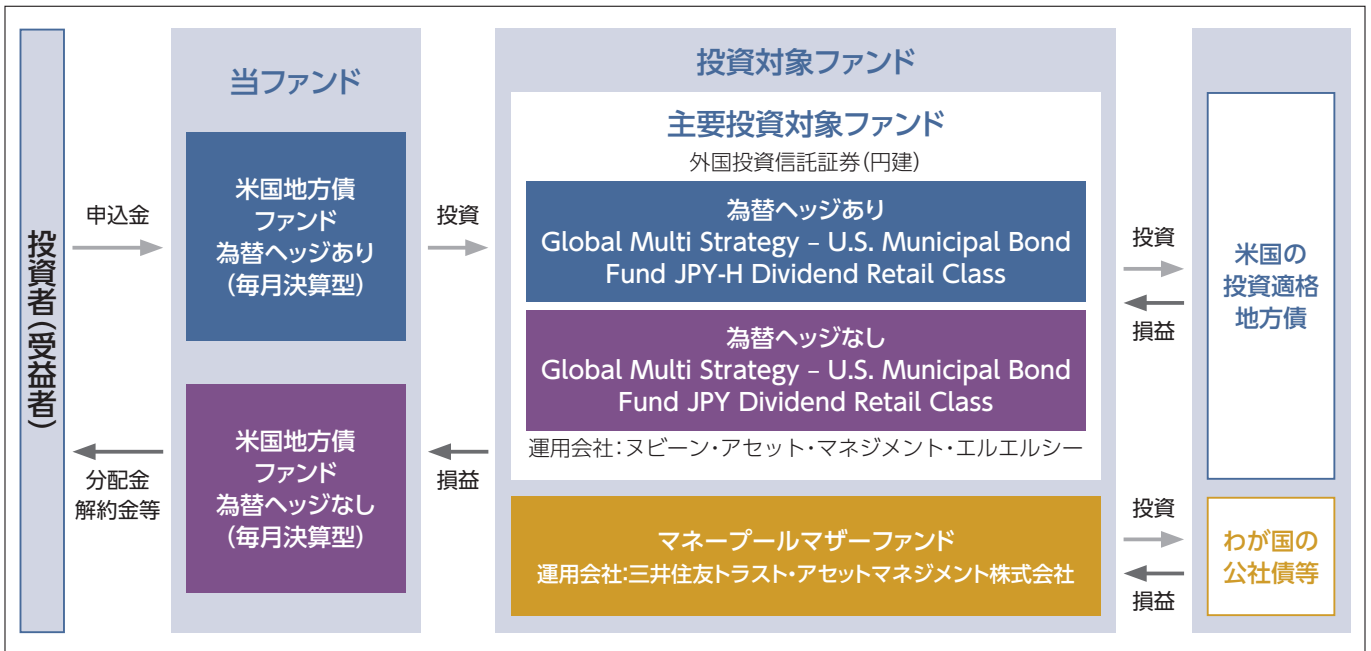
投資者(受益者)

申込金

分配金
解約金等

当ファンド

米国地方債
ファンド
為替ヘッジあり
(毎月決算型)

米国地方債
ファンド
為替ヘッジなし
(毎月決算型)

投資

損益

投資対象ファンド

主要投資対象ファンド
外国投資信託証券(円建)

為替ヘッジあり
Global Multi Strategy – U.S. Municipal Bond Fund JPY-H Dividend Retail Class

為替ヘッジなし
Global Multi Strategy – U.S. Municipal Bond Fund JPY Dividend Retail Class

運用会社:ヌビーン・アセット・マネジメント・エルエルシー

マネープールマザーファンド
運用会社:三井住友トラスト・アセットマネジメント株式会社

投資

損益

投資

損益

米国の
投資適格
地方債

わが国の
公社債等